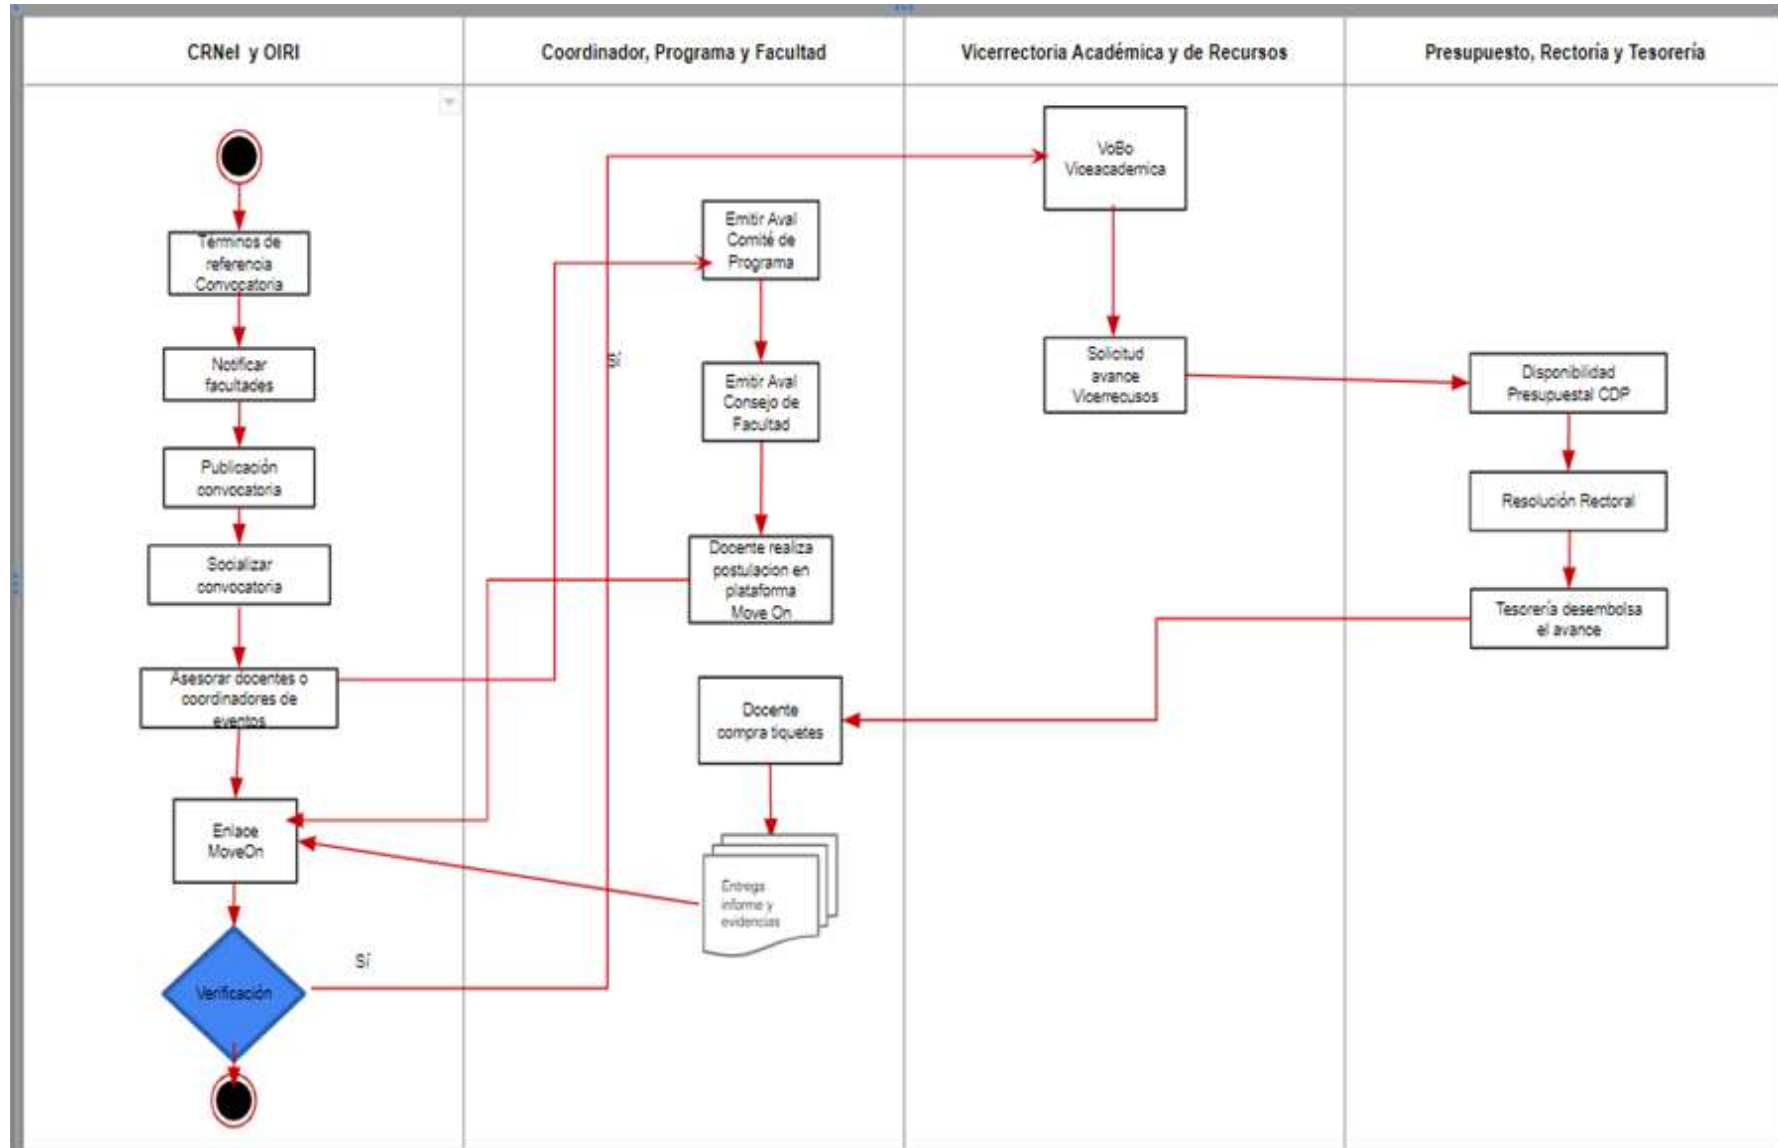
CRNeI y OIRI

Coordinador, Programa y Facultad

Vicerrectoria Académica y de Recursos

Presupuesto, Rectoria y Tesorería

Terminos de referencia Convocatoria

Notificar facultades

Publicación convocatoria

Socializar convocatoria

Asesorar docentes o coordinadores de eventos

Enlace MoveOn

Verificación

Sí

Sí

Emitir Aval Comité de Programa

Emitir Aval Consejo de Facultad

Docente realiza postulacion en plataforma Move On

Docente compra tiquetes

Entrega informe y evidencias

VoBo Viceacademica

Solicitud avance Vicerrecusos

Disponibilidad Presupuestal CDP

Resolución Rectoral

Tesorería desembolsa el avance